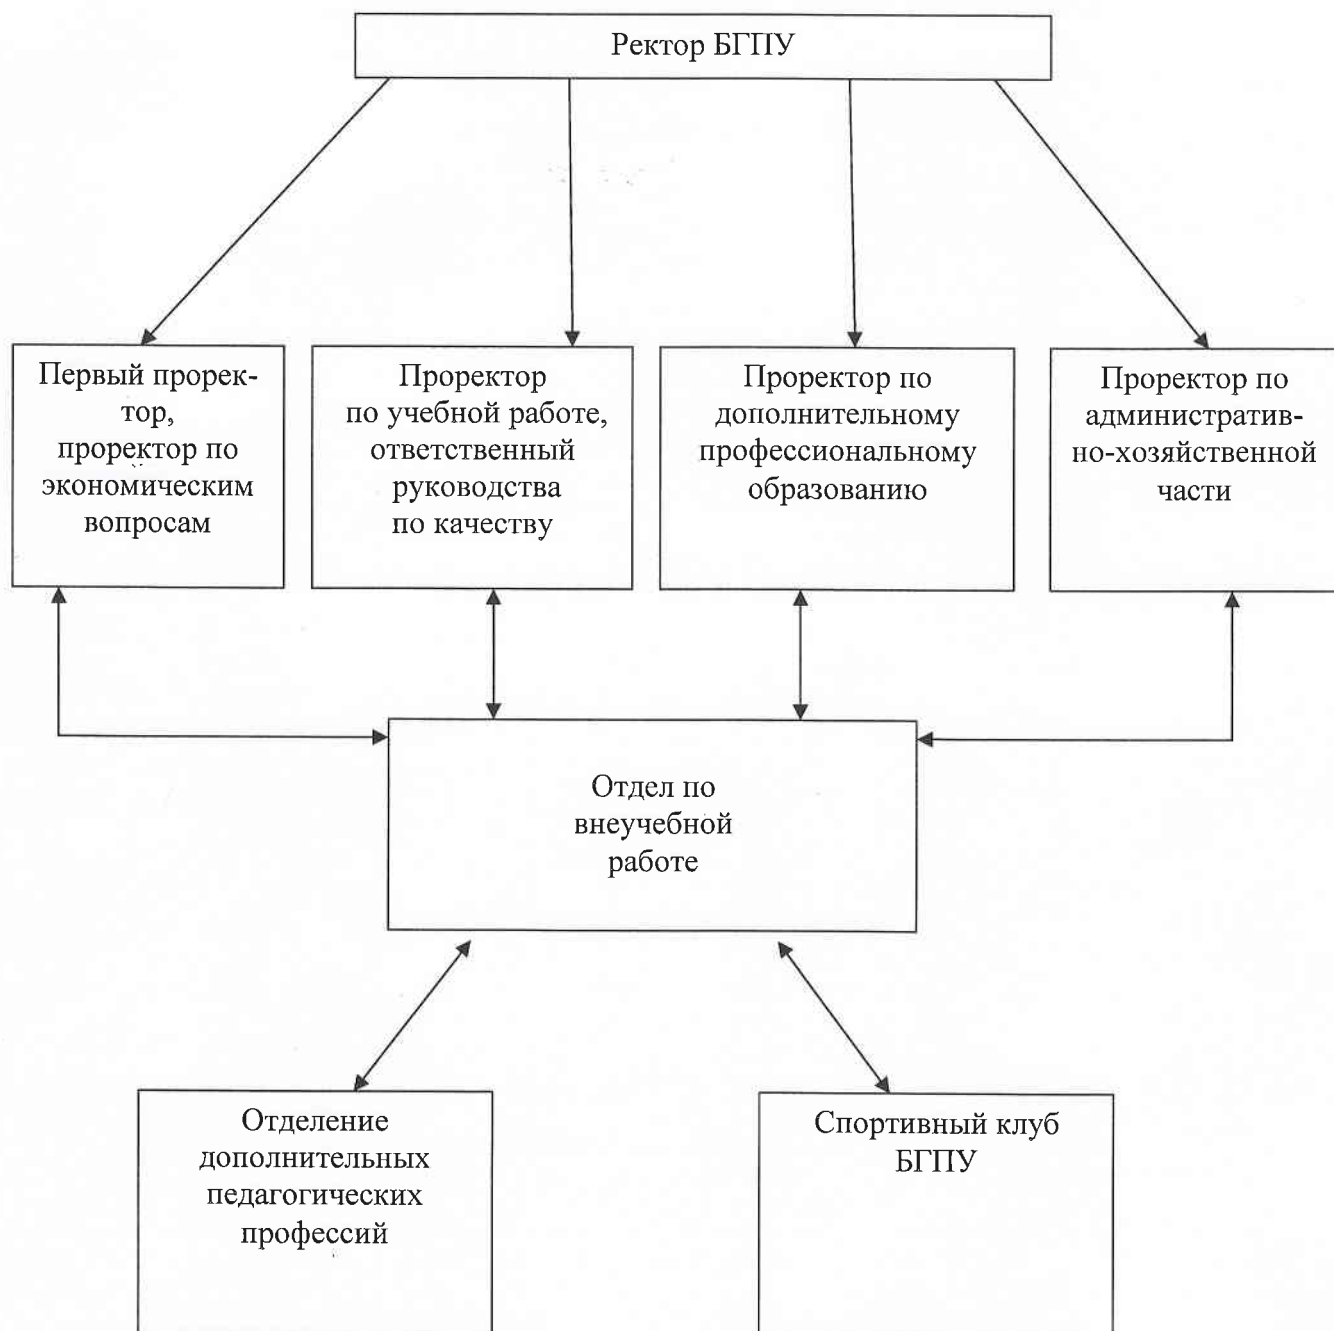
Ректор БГПУ

Первый проректор, проректор по экономическим вопросам

Проректор по учебной работе, ответственный руководства по качеству

Проректор по дополнительному профессиональному образованию

Проректор по административно-хозяйственной части

Отдел по внеучебной работе

Отделение дополнительных педагогических профессий

Спортивный клуб БГПУ